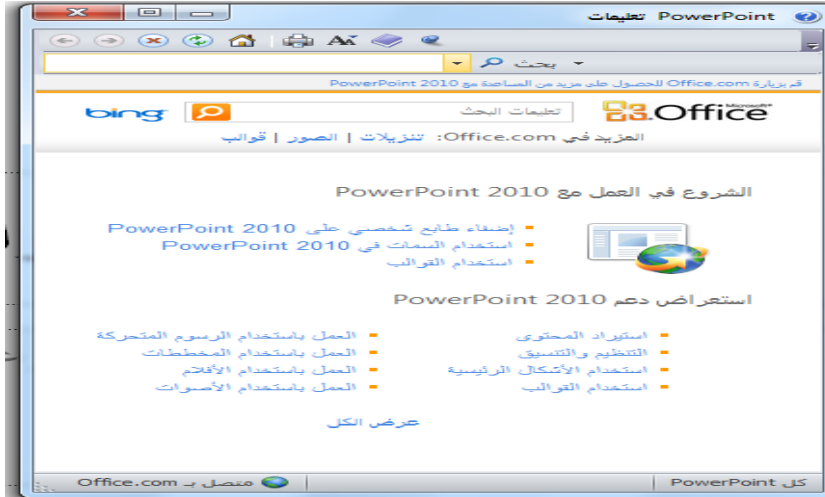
PowerPoint تعليمات

بحث

قم بزيارة Office.com للحصول على مزيد من المساعدة مع PowerPoint 2010

Microsoft Office

تعليمات البحث

bing

المزيد في Office.com: تنزيلات | الصور | قوالب

الشروع في العمل مع PowerPoint 2010

إضفاء طابع شخصي على PowerPoint 2010

استخدام السمات في PowerPoint 2010

استخدام القوالب

استعراض دعم PowerPoint 2010

استيراد المحتوى

التنظيم والتنسيق

استخدام الأشكال الرئيسية

استخدام القوالب

العمل باستخدام الرسوم المتحركة

العمل باستخدام المخططات

العمل باستخدام الأفلام

العمل باستخدام الأصوات

عرض الكل

كل PowerPoint

متصل بـ Office.com